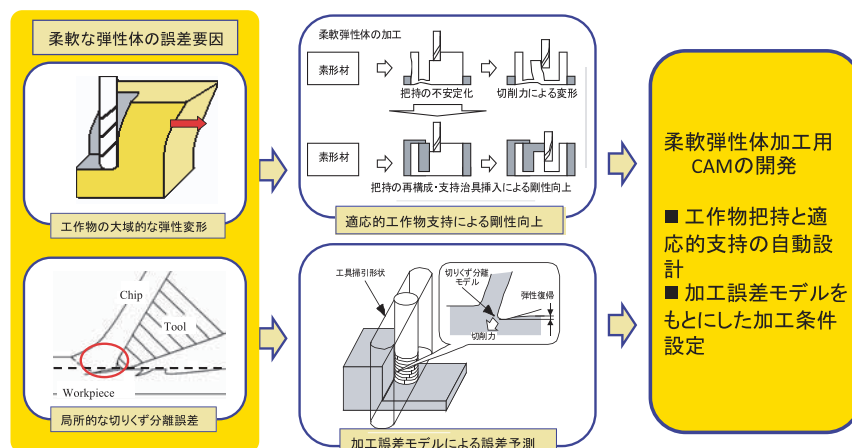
柔軟な弾性体の誤差要因

工作物の大域的な弾性変形

Chip

Tool

Workpiece

局所的な切りくず分離誤差

柔軟弾性体の加工

素形材

把持の不安定化

切削力による変形

素形材

把持の再構成・支持治具挿入による剛性向上

適応的工作物支持による剛性向上

工具掃引形状

切りくず分離モデル

弾性復帰

切削力

加工誤差モデルによる誤差予測

柔軟弾性体加工用CAMの開発

■ 工作物把持と適応的支持の自動設計

■ 加工誤差モデルをもとにした加工条件設定